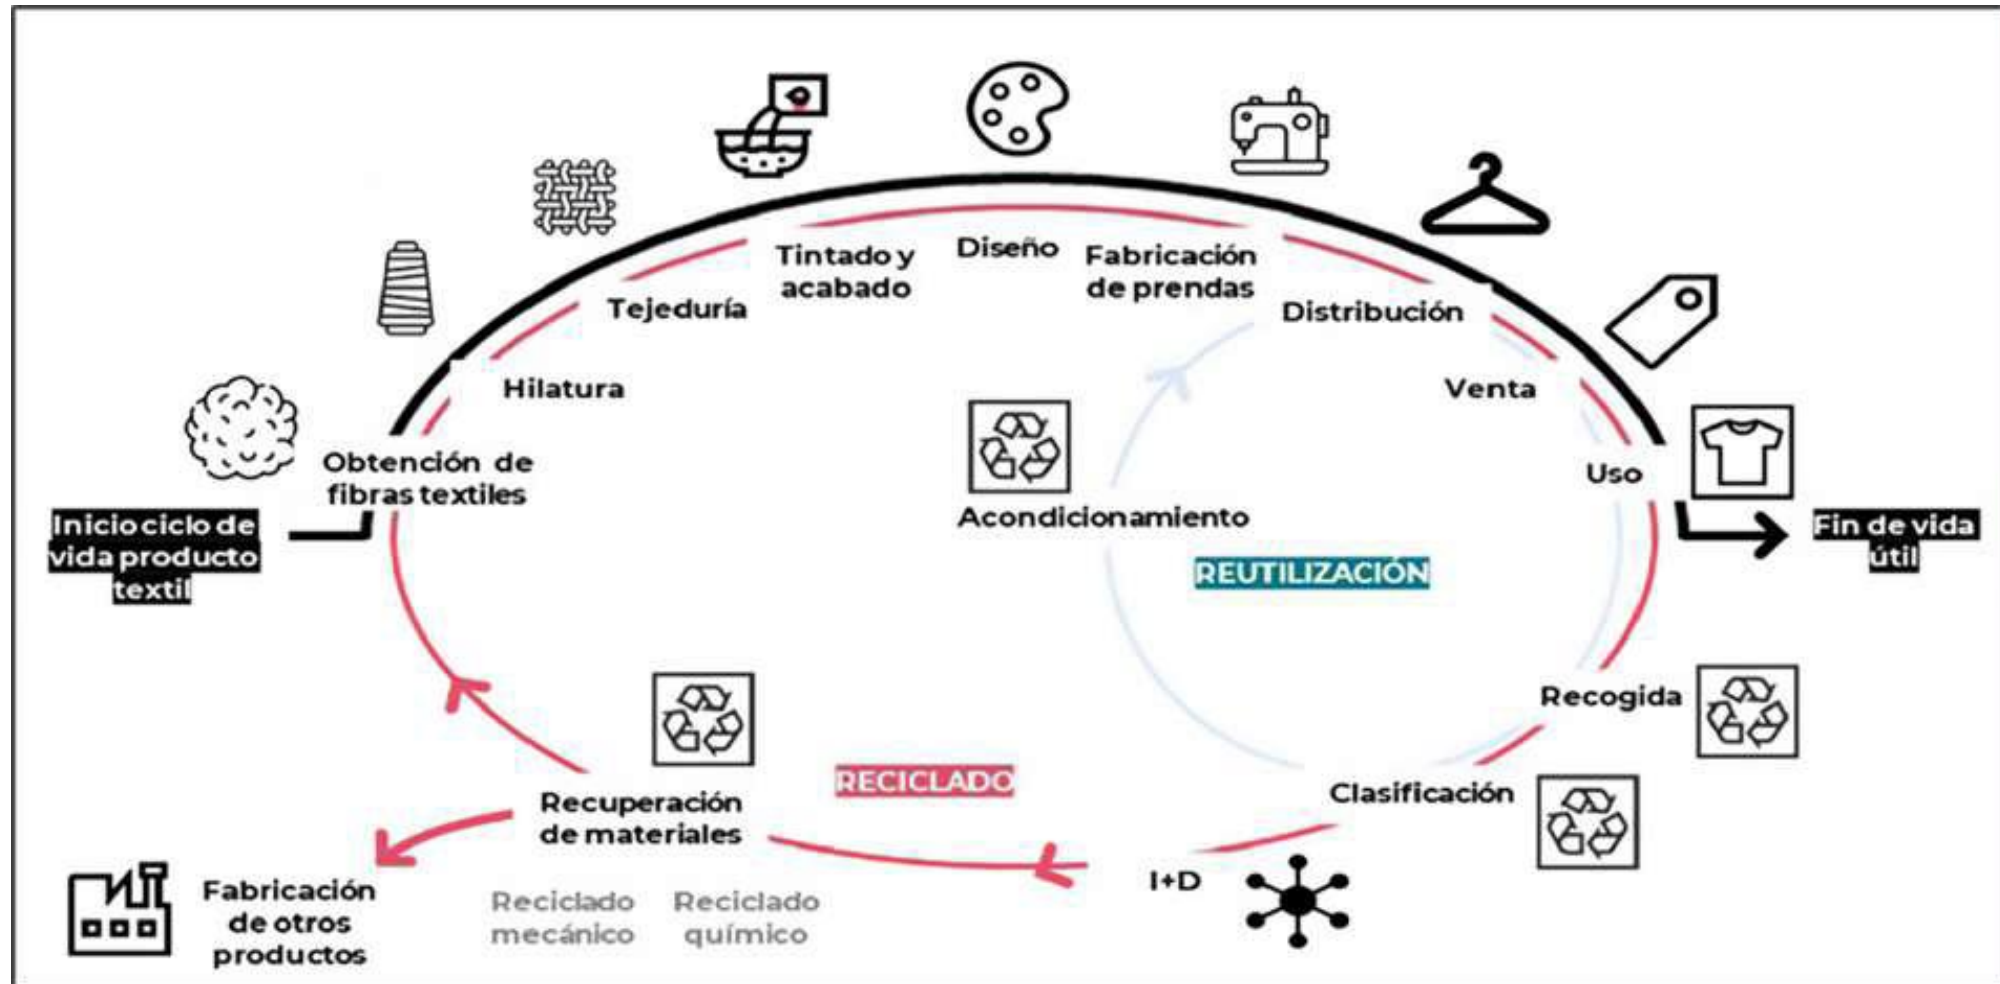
Tintado y acabado

Diseño

Fabricación de prendas

Tejeduría

Distribución

Hilatura

Venta

Obtención de fibras textiles

Acondicionamiento

Uso

Inicio ciclo de vida producto textil

REUTILIZACIÓN

Fin de vida útil

Recogida

RECICLADO

Clasificación

Recuperación de materiales

I+D

Fabricación de otros productos

Reciclado mecánico

Reciclado químico